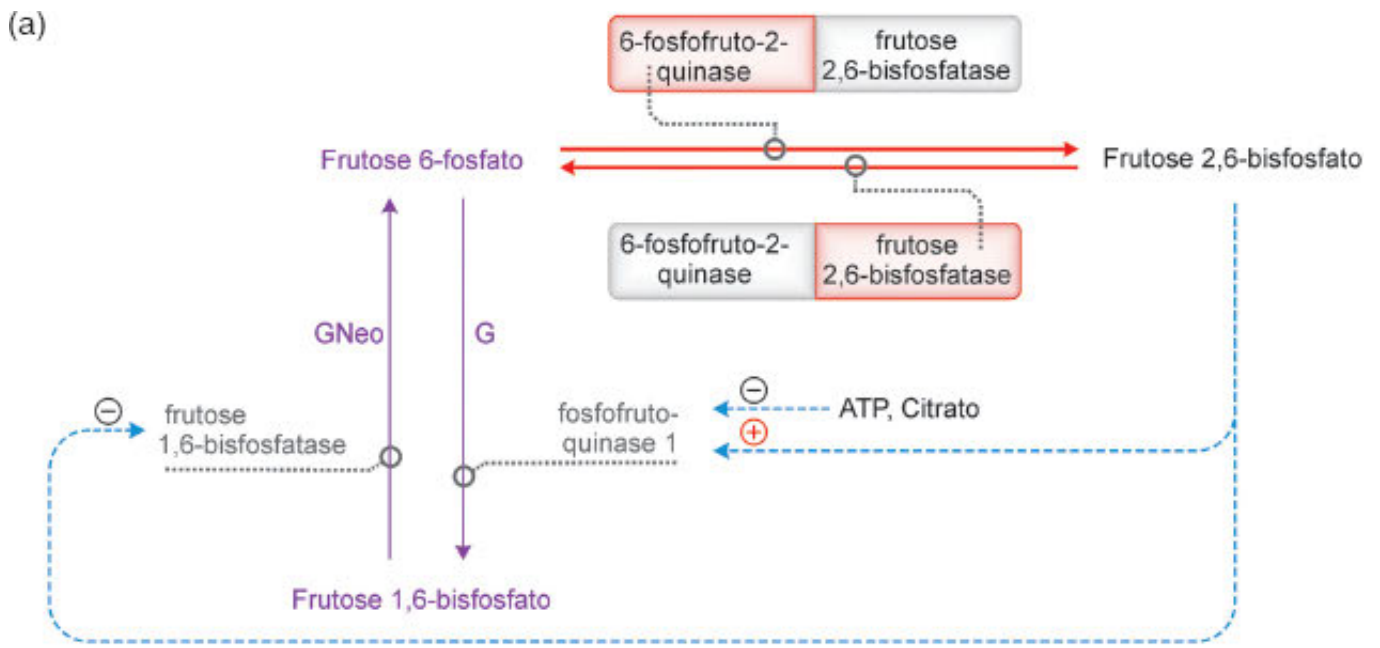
(a)

6-fosfofruto-2-quinase | frutose 2,6-bisfosfatase

Frutose 6-fosfato

Frutose 2,6-bisfosfato

6-fosfofruto-2-quinase | frutose 2,6-bisfosfatase

GNeo

G

⊖ frutose 1,6-bisfosfatase

fosfofruto-quinase 1

⊖ ATP, Citrato

⊕

Frutose 1,6-bisfosfato